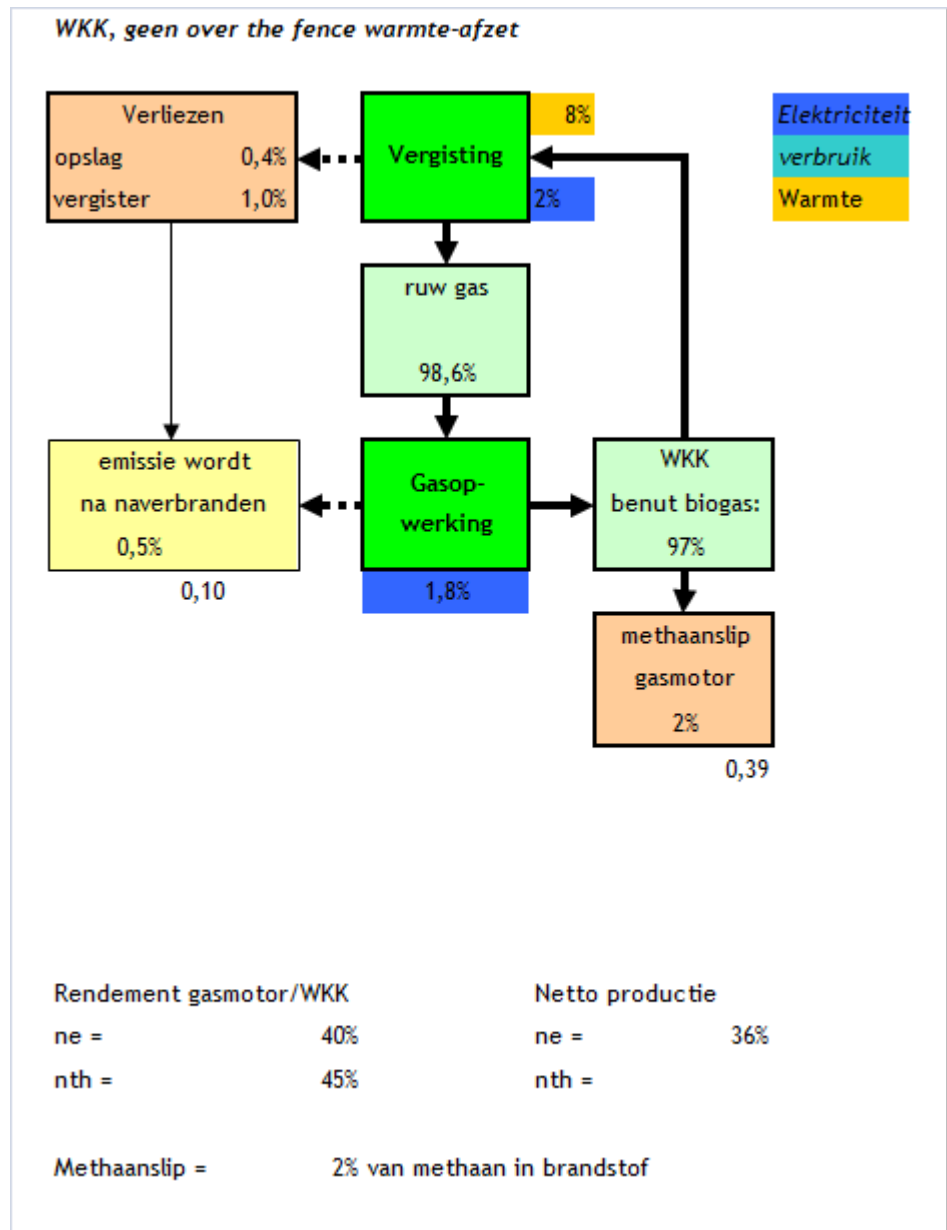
WKK, geen over the fence warmte-afzet

Verliezen
opslag 0,4%
vergister 1,0%

Vergisting

8%

2%

Elektriciteit
verbruik
Warmte

ruw gas
98,6%

emissie wordt
na naverbranden
0,5%

0,10

Gasop-
werking

1,8%

WKK
benut biogas:
97%

methaanslip
gasmotor
2%

0,39

Rendement gasmotor/WKK
ne = 40%
nth = 45%

Netto productie
ne = 36%
nth =

Methaanslip = 2% van methaan in brandstof